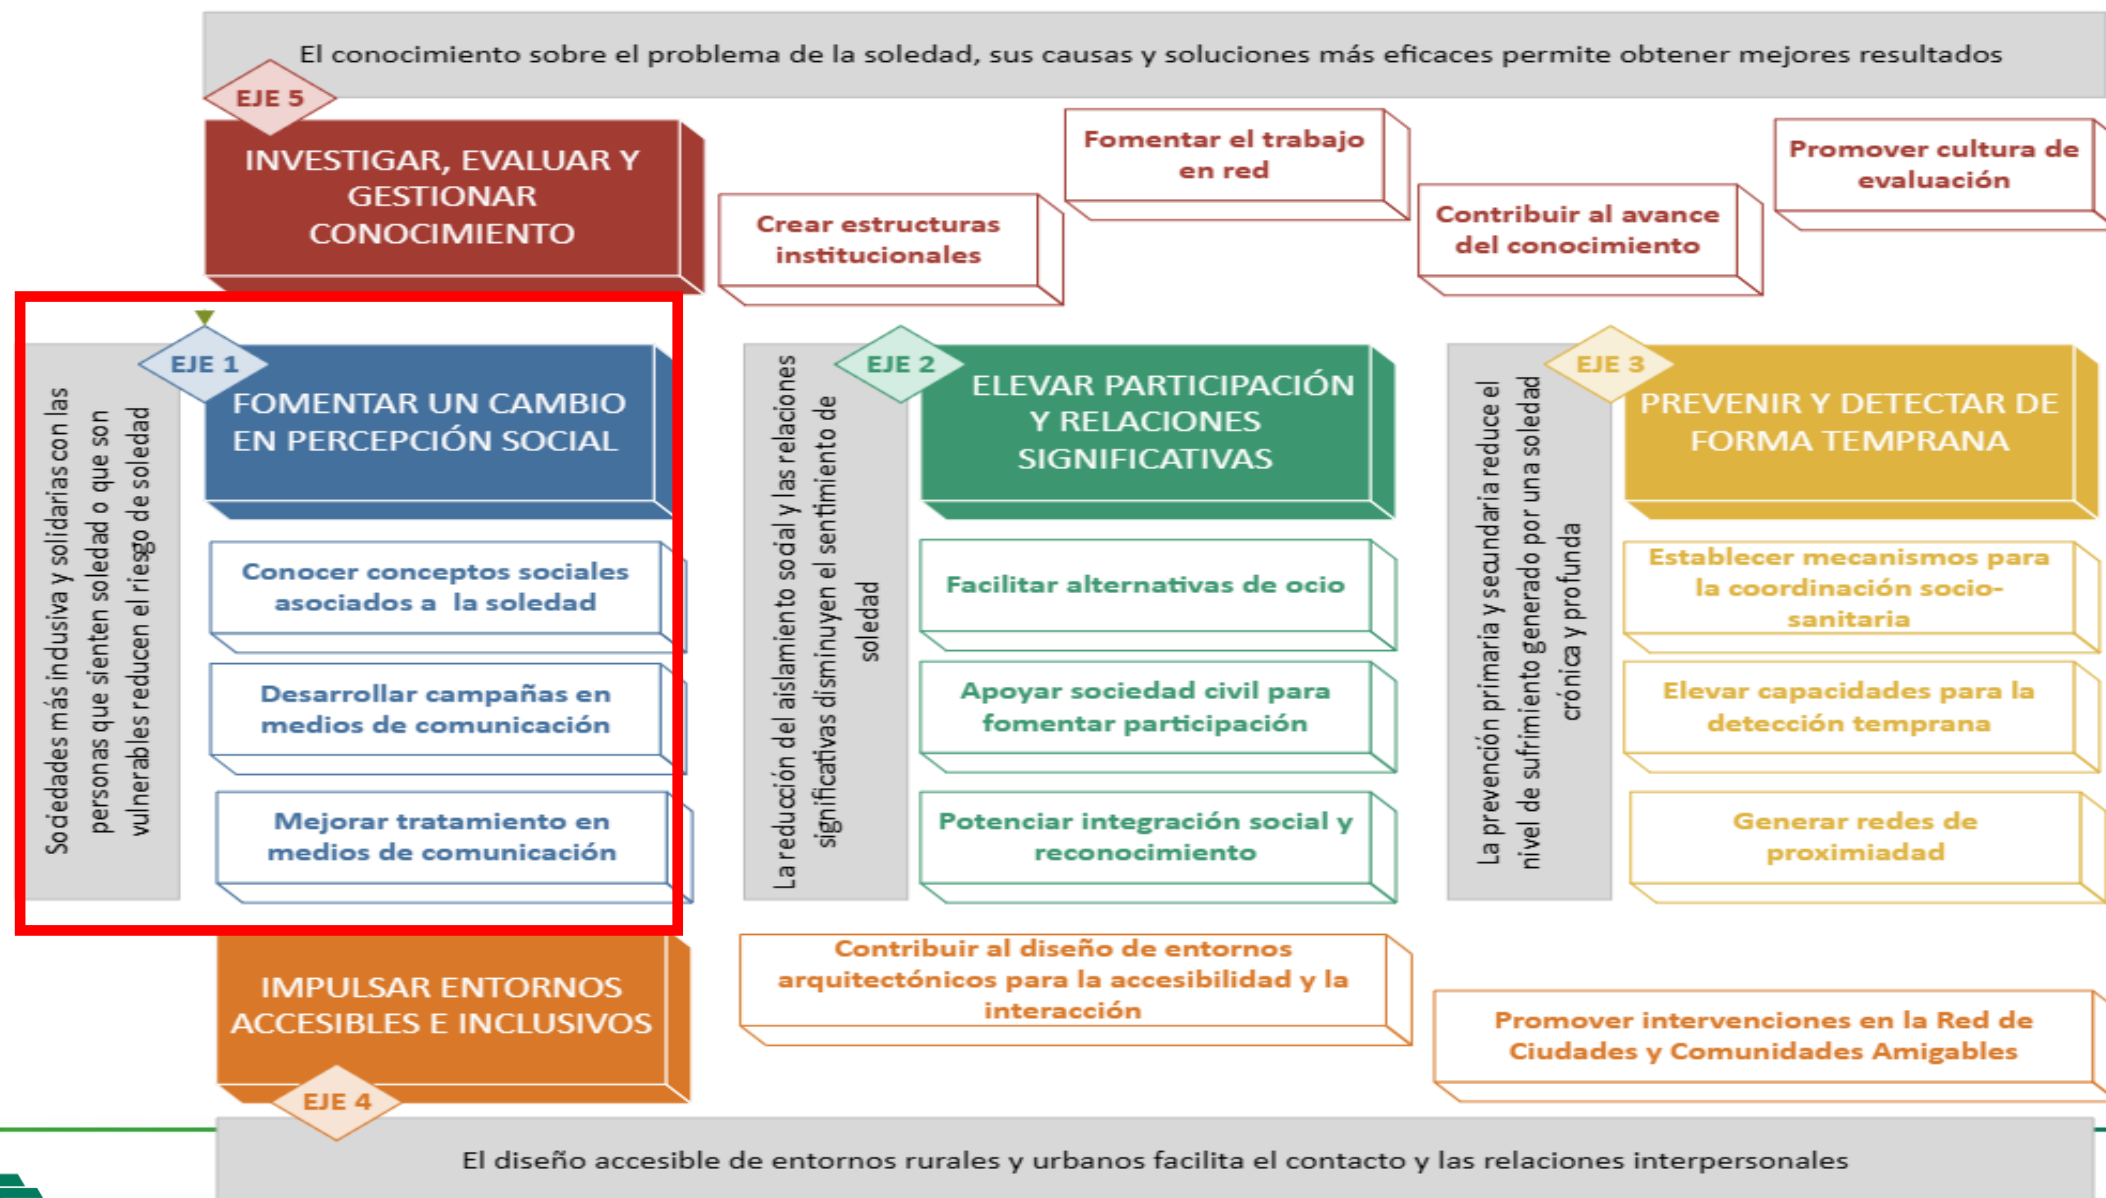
El conocimiento sobre el problema de la soledad, sus causas y soluciones más eficaces permite obtener mejores resultados

EJE 5

INVESTIGAR, EVALUAR Y GESTIONAR CONOCIMIENTO

Crear estructuras institucionales

Fomentar el trabajo en red

Contribuir al avance del conocimiento

Promover cultura de evaluación

Sociedades más inclusiva y solidarias con las personas que sienten soledad o que son vulnerables reducen el riesgo de soledad

EJE 1

FOMENTAR UN CAMBIO EN PERCEPCIÓN SOCIAL

Conocer conceptos sociales asociados a la soledad

Desarrollar campañas en medios de comunicación

Mejorar tratamiento en medios de comunicación

La reducción del aislamiento social y las relaciones significativas disminuyen el sentimiento de soledad

EJE 2

ELEVAR PARTICIPACIÓN Y RELACIONES SIGNIFICATIVAS

Facilitar alternativas de ocio

Apoyar sociedad civil para fomentar participación

Potenciar integración social y reconocimiento

La prevención primaria y secundaria reduce el nivel de sufrimiento generado por una soledad crónica y profunda

EJE 3

PREVENIR Y DETECTAR DE FORMA TEMPRANA

Establecer mecanismos para la coordinación socio-sanitaria

Elevar capacidades para la detección temprana

Generar redes de proximiadad

IMPULSAR ENTORNOS ACCESIBLES E INCLUSIVOS

EJE 4

Contribuir al diseño de entornos arquitectónicos para la accesibilidad y la interacción

Promover intervenciones en la Red de Ciudades y Comunidades Amigables

El diseño accesible de entornos rurales y urbanos facilita el contacto y las relaciones interpersonales